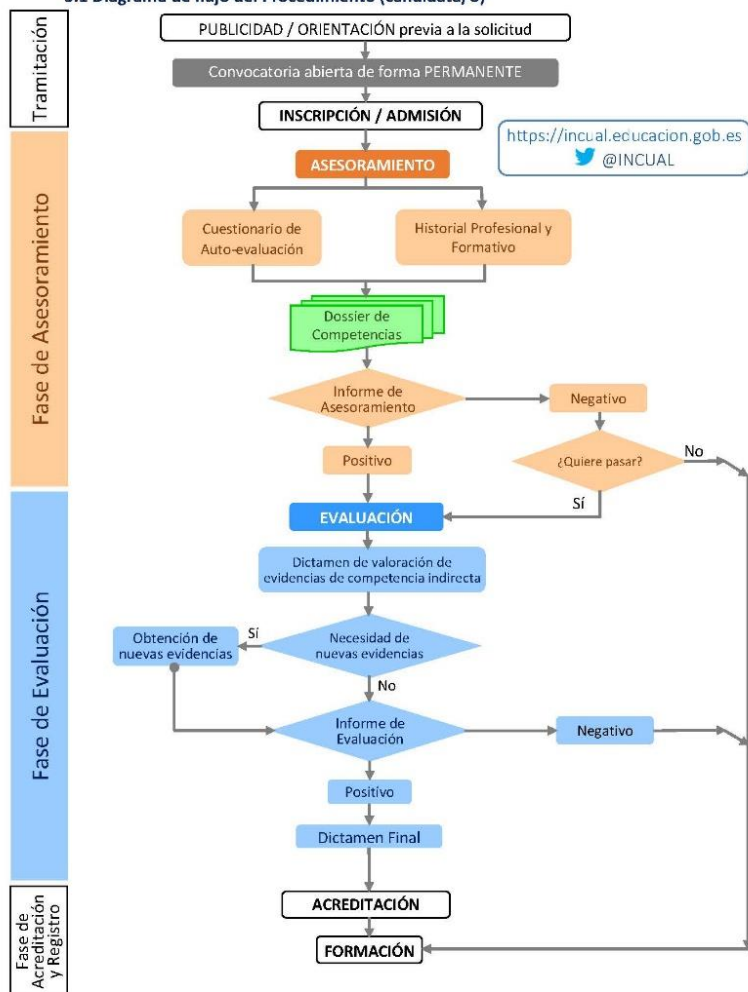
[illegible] Diagrama de flujo del Procedimiento (candidato/a)

Tramitación

PUBLICIDAD / ORIENTACIÓN previa a la solicitud

Convocatoria abierta de forma PERMANENTE

INSCRIPCIÓN / ADMISIÓN

https://incual.educacion.gob.es
@INCUAL

Fase de Asesoramiento

ASESORAMIENTO

Cuestionario de Auto-evaluación

Historial Profesional y Formativo

Dossier de Competencias

Informe de Asesoramiento

Negativo

¿Quiere pasar?

No

Positivo

Sí

Fase de Evaluación

EVALUACIÓN

Dictamen de valoración de evidencias de competencia indirecta

Obtención de nuevas evidencias

Sí

Necesidad de nuevas evidencias

No

Informe de Evaluación

Negativo

Positivo

Dictamen Final

Fase de Acreditación y Registro

ACREDITACIÓN

FORMACIÓN